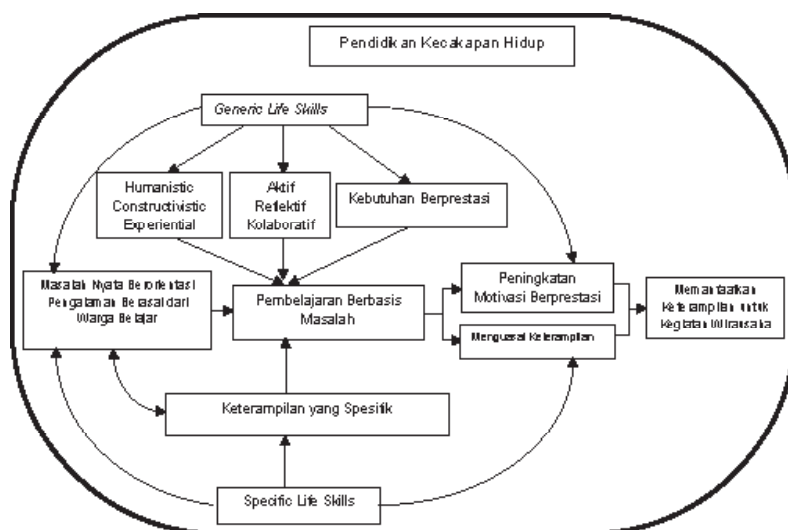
Pendidikan Kecakapan Hidup

Generic Life Skills

Humanistic Constructivistic Experiential

Aktif Reflektif Kolaboratif

Kebutuhan Berprestasi

Masalah Nyata Berorientasi Pengalaman Berasal dari Warga Belajar

Pembelajaran Berbasis Masalah

Peningkatan Motivasi Berprestasi

Menguasai Keterampilan

Memanfaatkan Keterampilan untuk Kegiatan Wirausaha

Keterampilan yang Spesifik

Specific Life Skills